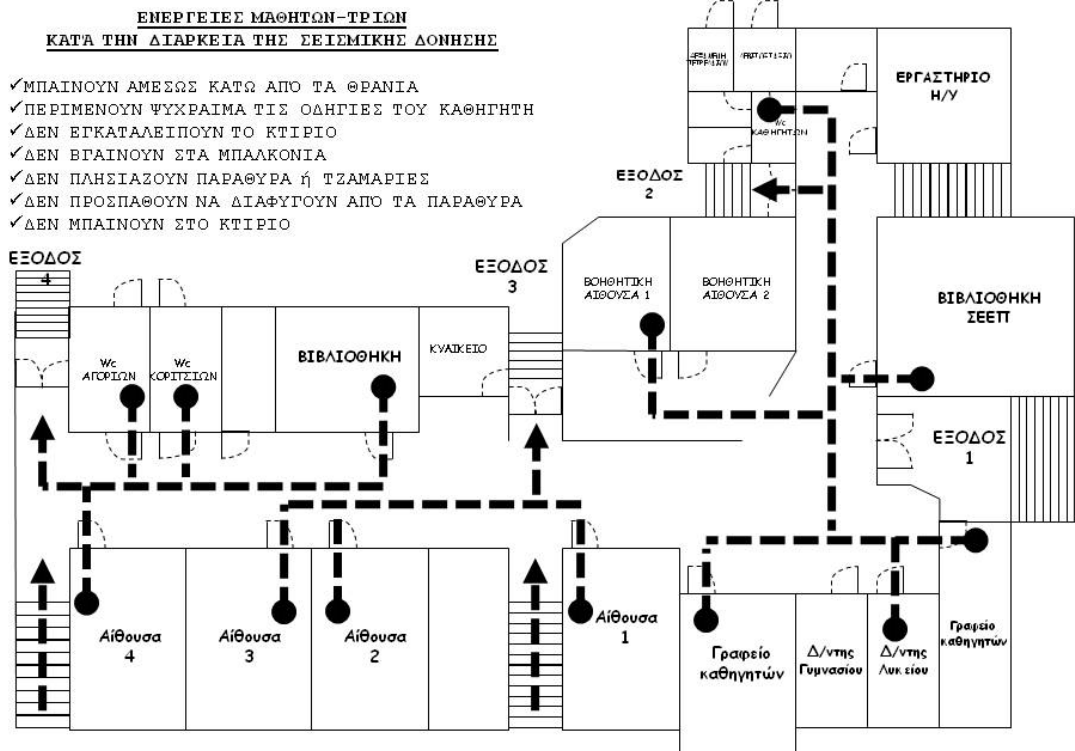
ΕΝΕΡΓΕΙΕΣ ΜΑΘΗΤΩΝ-ΤΡΙΩΝ
ΚΑΤΆ ΤΗΝ ΔΙΑΡΚΕΙΑ ΤΗΣ ΣΕΙΣΜΙΚΗΣ ΔΟΝΗΣΗΣ

✓ΜΠΑΙΝΟΥΝ ΑΜΕΣΩΣ ΚΑΤΩ ΑΠΌ ΤΑ ΘΡΑΝΙΑ
✓ΠΕΡΙΜΕΝΟΥΝ ΨΥΧΡΑΙΜΑ ΤΙΣ ΟΔΗΓΙΕΣ ΤΟΥ ΚΑΘΗΓΗΤΗ
✓ΔΕΝ ΕΓΚΑΤΑΛΕΙΠΟΥΝ ΤΟ ΚΤΙΡΙΟ
✓ΔΕΝ ΒΓΑΙΝΟΥΝ ΣΤΑ ΜΠΑΛΚΟΝΙΑ
✓ΔΕΝ ΠΛΗΣΙΑΖΟΥΝ ΠΑΡΑΘΥΡΑ ή ΤΖΑΜΑΡΙΕΣ
✓ΔΕΝ ΠΡΟΣΠΑΘΟΥΝ ΝΑ ΔΙΑΦΥΓΟΥΝ ΑΠΌ ΤΑ ΠΑΡΑΘΥΡΑ
✓ΔΕΝ ΜΠΑΙΝΟΥΝ ΣΤΟ ΚΤΙΡΙΟ

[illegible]
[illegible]
Wc ΚΑΘΗΓΗΤΩΝ
ΕΡΓΑΣΤΗΡΙΟ Η/Υ
ΕΞΟΔΟΣ 2
ΕΞΟΔΟΣ 4
ΕΞΟΔΟΣ 3
ΒΟΗΘΗΤΙΚΗ ΑΙΘΟΥΣΑ 1
ΒΟΗΘΗΤΙΚΗ ΑΙΘΟΥΣΑ 2
ΒΙΒΛΙΟΘΗΚΗ ΣΕΕΠ
Wc ΑΓΟΡΙΩΝ
Wc ΚΟΡΙΤΣΙΩΝ
ΒΙΒΛΙΟΘΗΚΗ
ΚΥΛΙΚΕΙΟ
ΕΞΟΔΟΣ 1
Αίθουσα 4
Αίθουσα 3
Αίθουσα 2
Αίθουσα 1
Γραφείο καθηγητών
Δ/ντης Γυμνασίου
Δ/ντης Λυκείου
Γραφείο καθηγητών